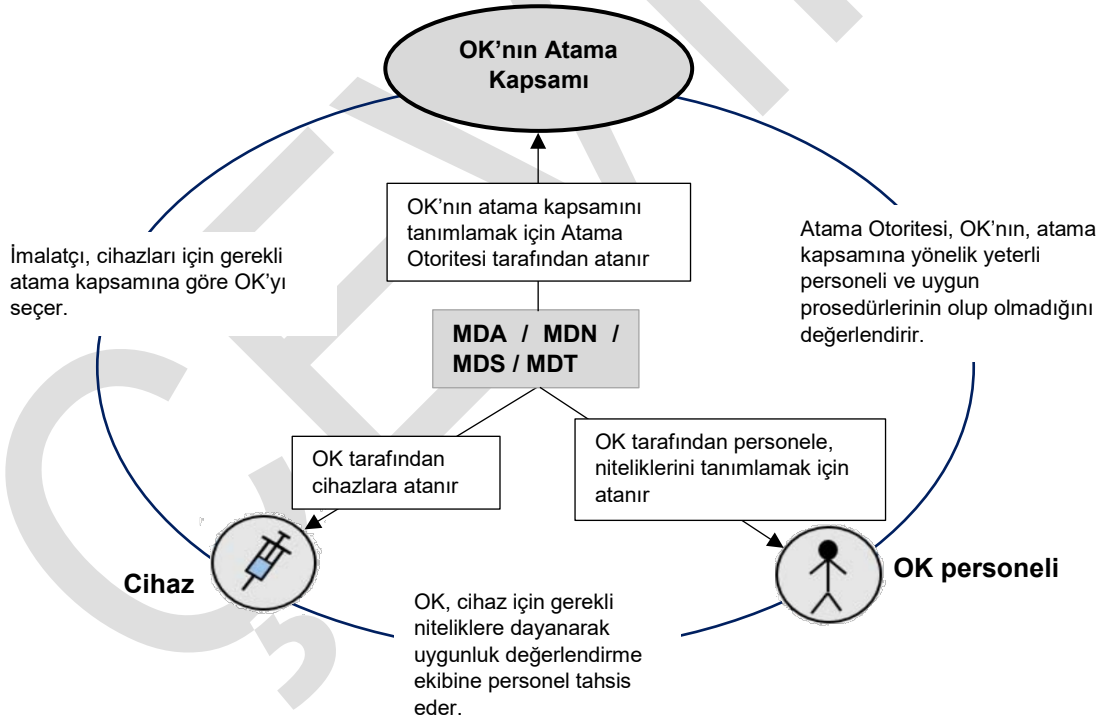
OK'nın Atama Kapsamı

OK'nın atama kapsamını tanımlamak için Atama Otoritesi tarafından atanır

İmalatçı, cihazları için gerekli atama kapsamına göre OK'yı seçer.

Atama Otoritesi, OK'nın, atama kapsamına yönelik yeterli personeli ve uygun prosedürlerinin olup olmadığını değerlendirir.

MDA / MDN / MDS / MDT

OK tarafından cihazlara atanır

OK tarafından personele, niteliklerini tanımlamak için atanır

Cihaz

OK personeli

OK, cihaz için gerekli niteliklere dayanarak uygunluk değerlendirme ekibine personel tahsis eder.

Ç